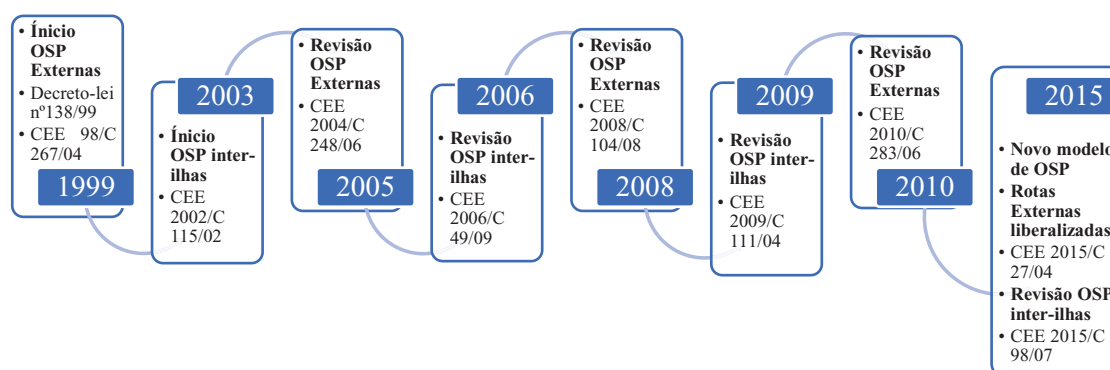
• **Ínicio OSP Externas**
• Decreto-lei nº138/99
• CEE 98/C 267/04

1999

2003

• **Ínicio OSP inter-ilhas**
• CEE 2002/C 115/02

• **Revisão OSP Externas**
• CEE 2004/C 248/06

2005

2006

• **Revisão OSP inter-ilhas**
• CEE 2006/C 49/09

• **Revisão OSP Externas**
• CEE 2008/C 104/08

2008

2009

• **Revisão OSP inter-ilhas**
• CEE 2009/C 111/04

• **Revisão OSP Externas**
• CEE 2010/C 283/06

2010

2015

• **Novo modelo de OSP**
• **Rotas Externas liberalizadas**
• CEE 2015/C 27/04
• **Revisão OSP inter-ilhas**
• CEE 2015/C 98/07